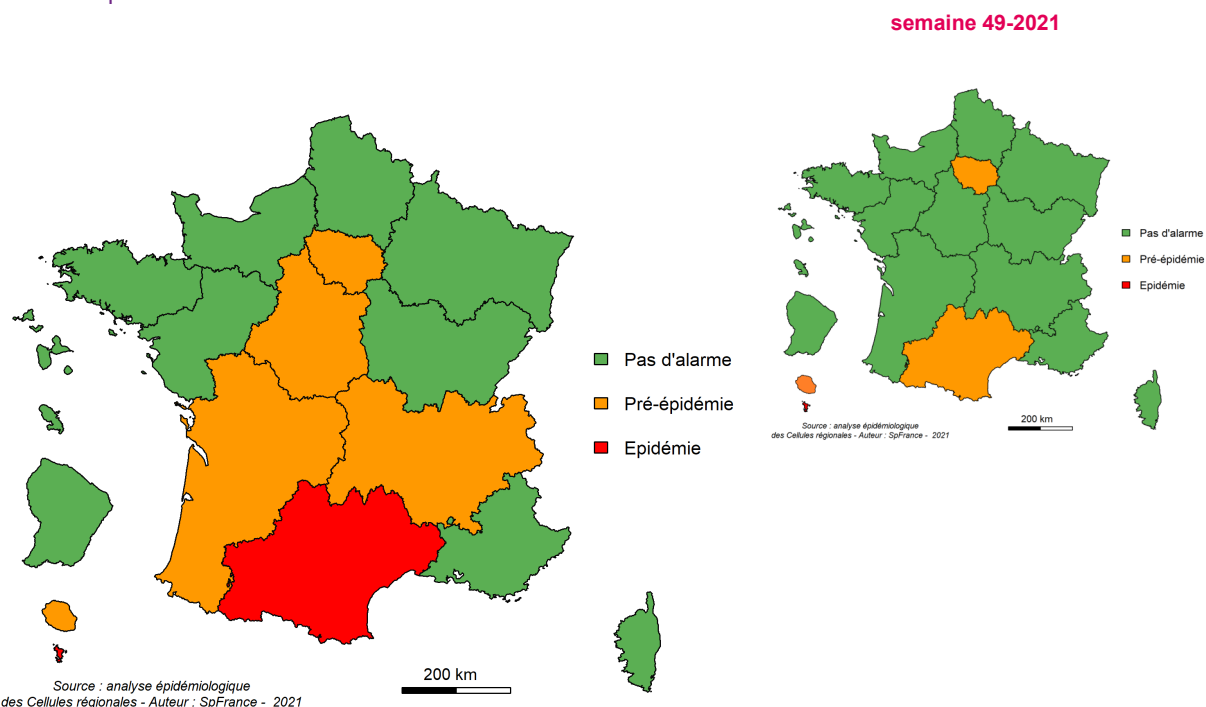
semaine 49-2021

Pas d'alarme
Pré-épidémie
Epidémie

200 km

Source : analyse épidémiologique des Cellules régionales - Auteur : SpFrance - 2021

Pas d'alarme
Pré-épidémie
Epidémie

Source : analyse épidémiologique des Cellules régionales - Auteur : SpFrance - 2021

200 km